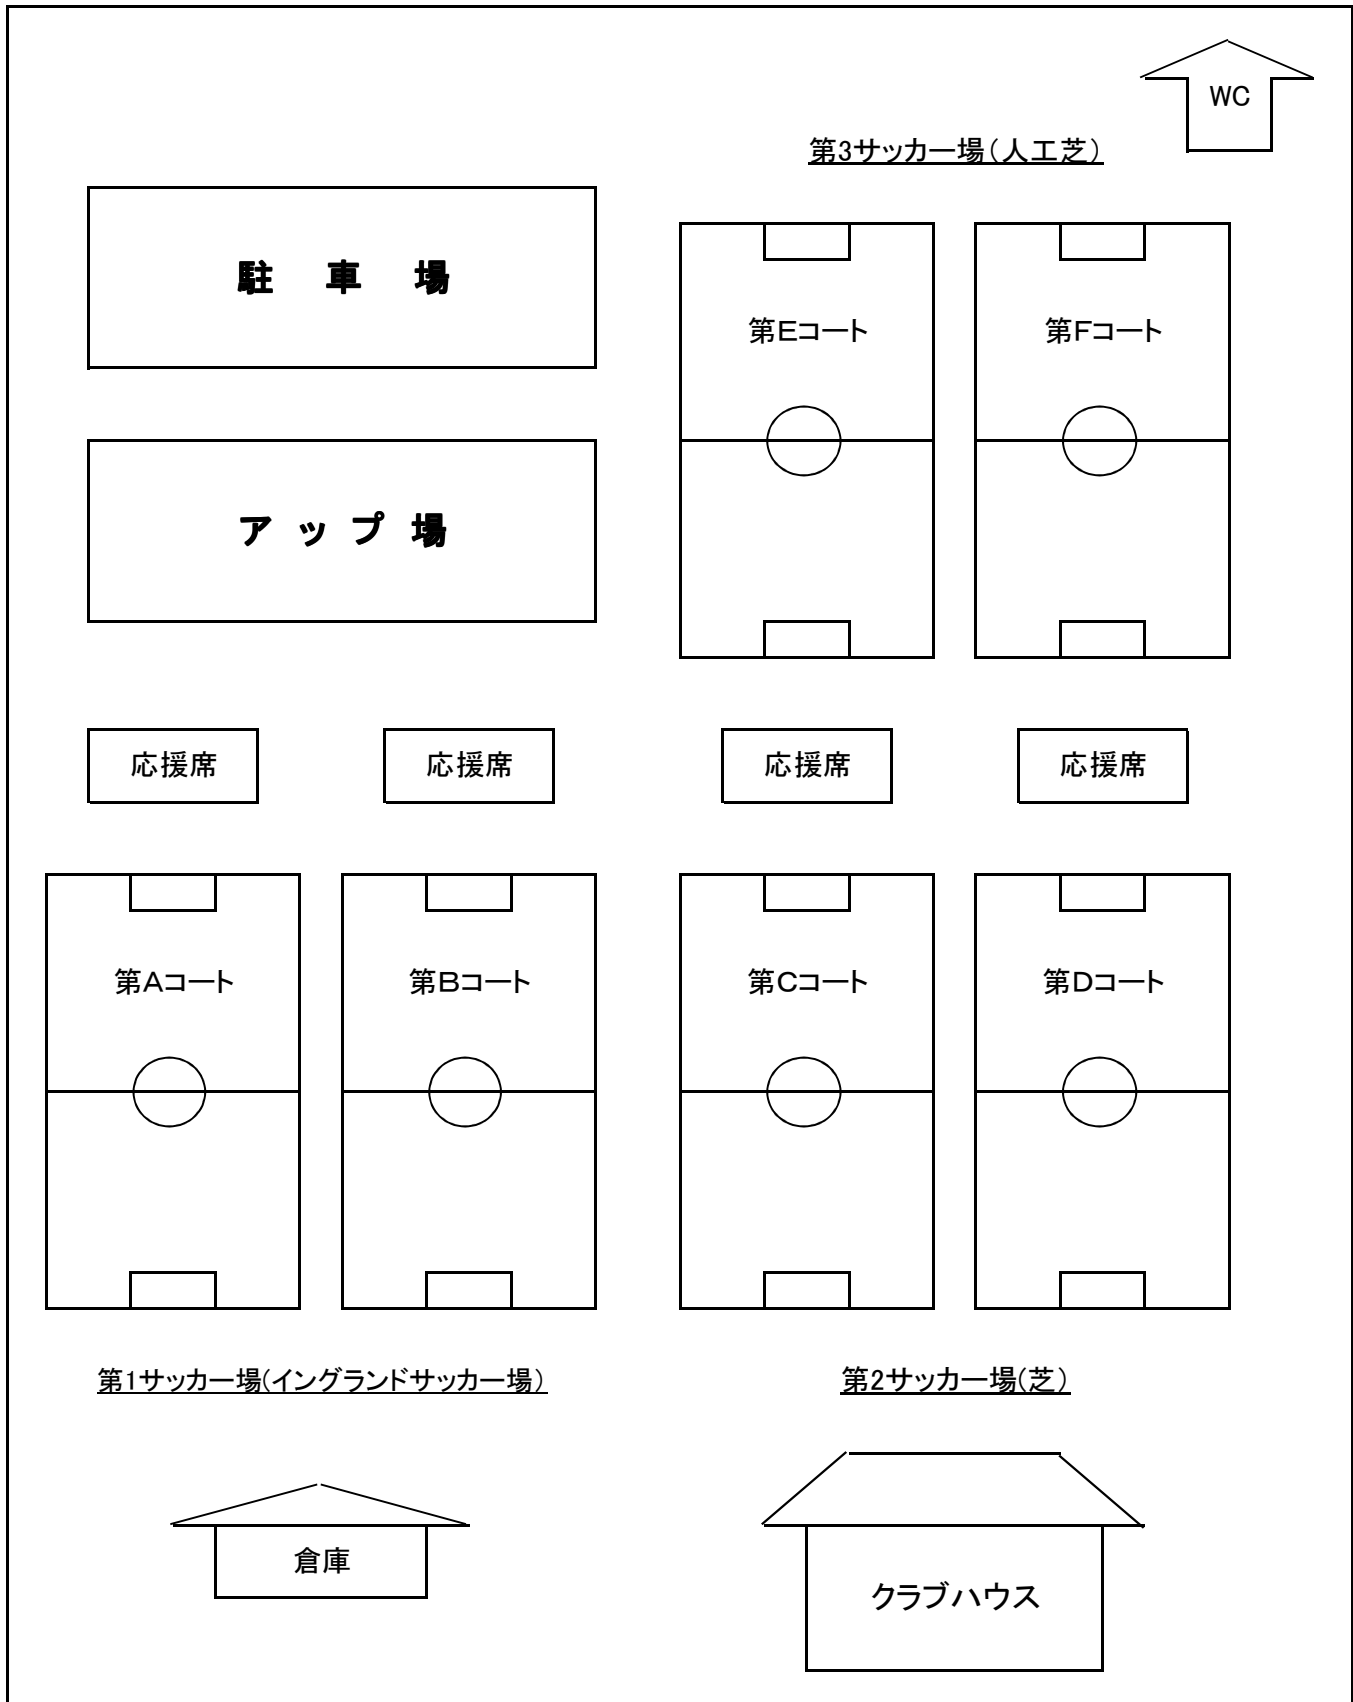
WC

第3サッカー場（人工芝）

駐　車　場

第Eコート

第Fコート

ア　ッ　プ　場

応援席

応援席

応援席

応援席

第Aコート

第Bコート

第Cコート

第Dコート

第1サッカー場(イングランドサッカー場)

第2サッカー場(芝)

倉庫

クラブハウス